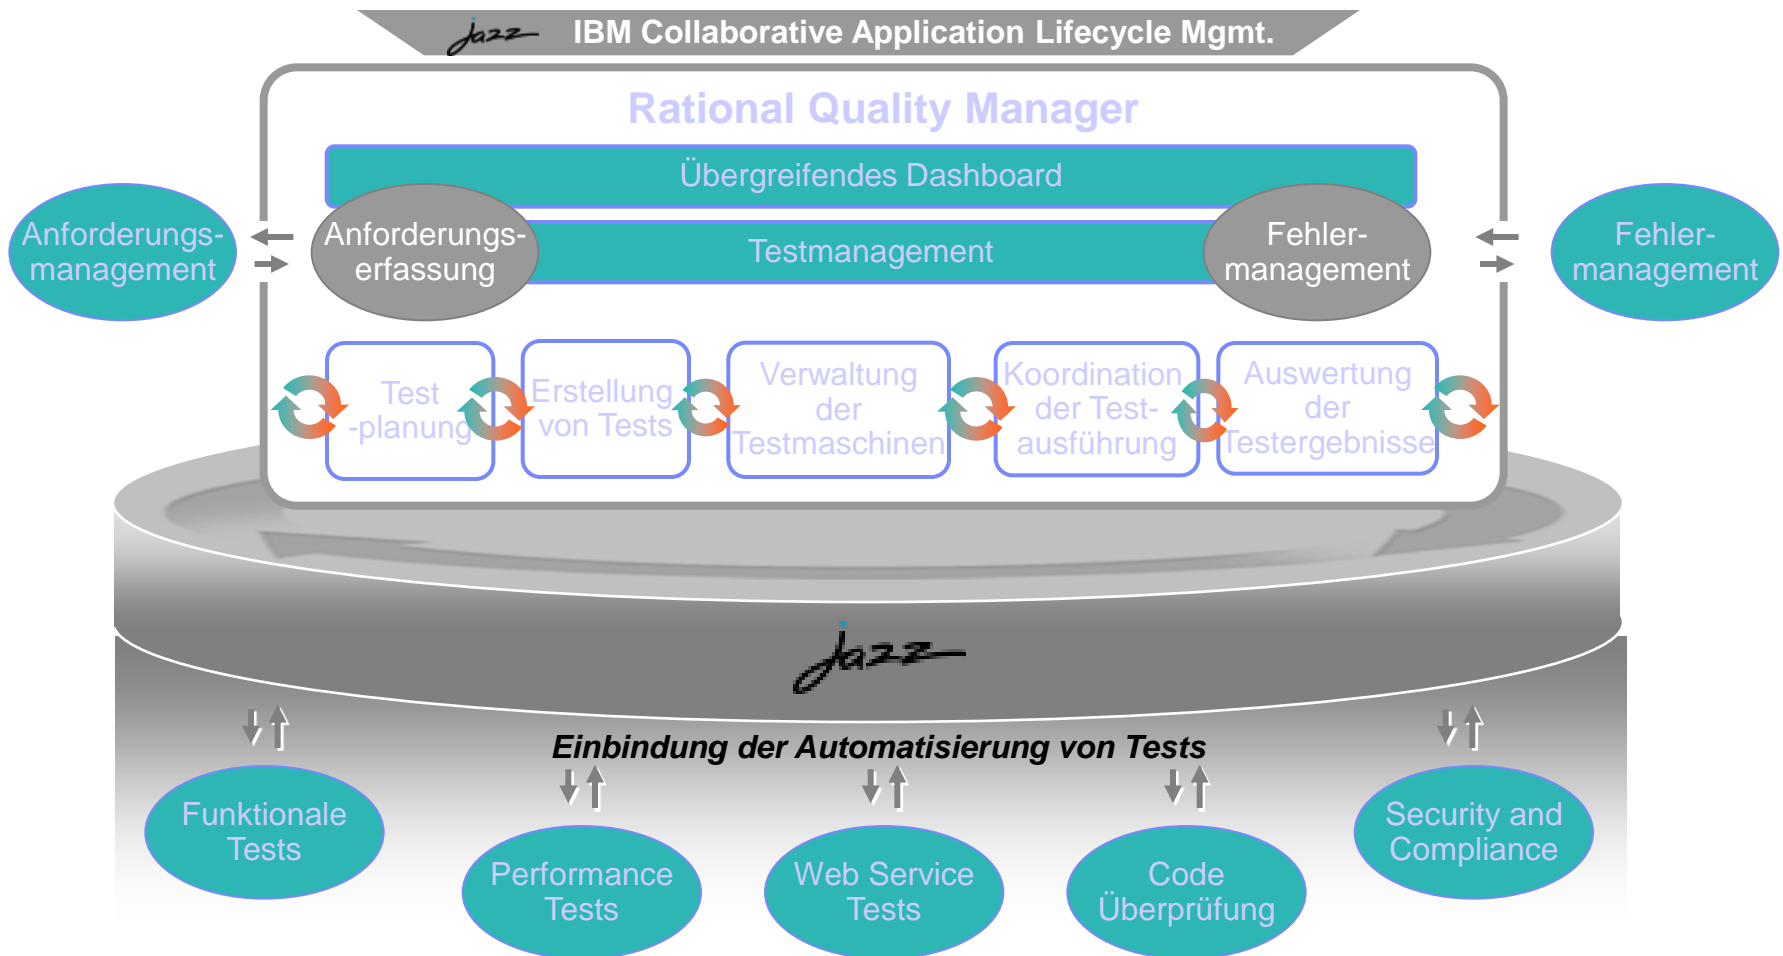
Jazz IBM Collaborative Application Lifecycle Mgmt.

Rational Quality Manager

Übergreifendes Dashboard

Anforderungsmanagement

Anforderungserfassung

Testmanagement

Fehlermanagement

Fehlermanagement

Test -planung

Erstellung von Tests

Verwaltung der Testmaschinen

Koordination der Testausführung

Auswertung der Testergebnisse

Jazz

Einbindung der Automatisierung von Tests

Funktionale Tests

Performance Tests

Web Service Tests

Code Überprüfung

Security and Compliance